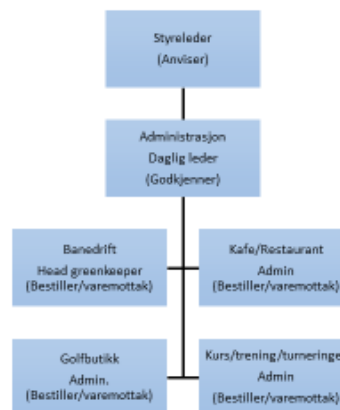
Styreleder
(Anviser)

Administrasjon
Daglig leder
(Godkjenner)

Banedrift
Head greenkeeper
(Bestiller/varemottak)

Kafe/Restaurant
Admin
(Bestiller/varemottak)

Golfbutikk
Admin.
(Bestiller/varemottak)

Kurs/trening/turneringe
Admin
(Bestiller/varemottak)